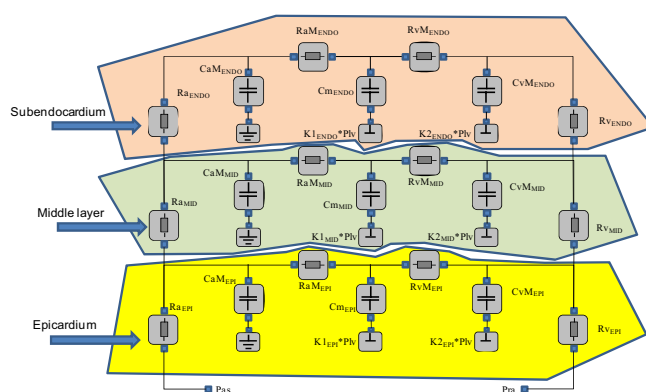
$RaM_{ENDO}$
$RvM_{ENDO}$
$CaM_{ENDO}$
$Cm_{ENDO}$
$CvM_{ENDO}$
$Ra_{ENDO}$
Subendocardium
$K1_{ENDO}*Plv$
$K2_{ENDO}*Plv$
$Rv_{ENDO}$
$CaM_{MID}$
$RaM_{MID}$
$RvM_{MID}$
$CvM_{MID}$
$Ra_{MID}$
$Cm_{MID}$
Middle layer
$K1_{MID}*Plv$
$K2_{MID}*Plv$
$Rv_{MID}$
$CaM_{EPI}$
$RaM_{EPI}$
$RvM_{EPI}$
$CvM_{EPI}$
$Ra_{EPI}$
$Cm_{EPI}$
Epicardium
$K1_{EPI}*Plv$
$K2_{EPI}*Plv$
$Rv_{EPI}$
Pas
Pra